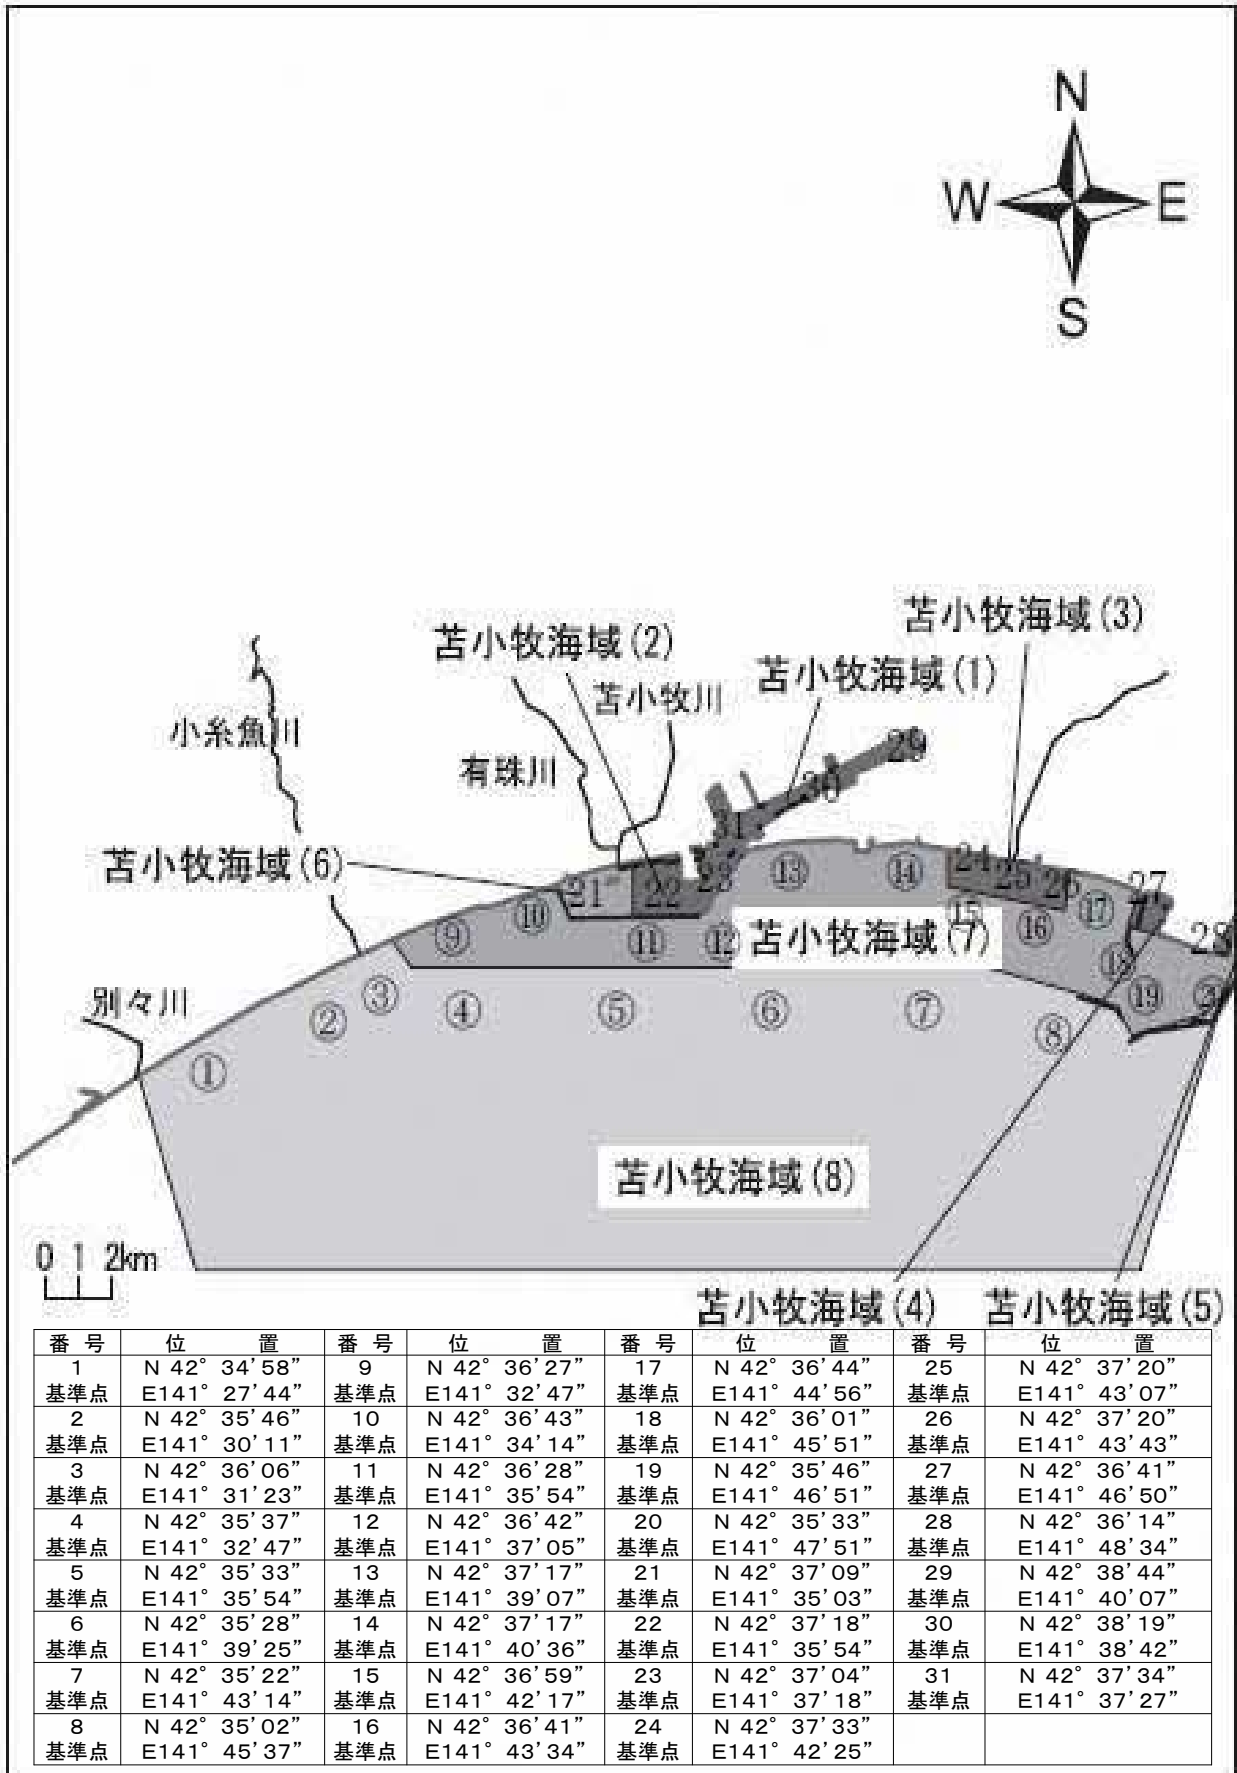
N
W
E
S

苫小牧海域(3)
苫小牧海域(2)
苫小牧海域(1)
苫小牧川
小糸魚川
有珠川
29
30
31
苫小牧海域(6)
21
22
23
⑬
⑭
24
25
26
27
15
⑯
⑰
28
⑨
⑩
⑪
⑫
苫小牧海域(7)
⑱
⑲
⑳
別々川
②
③
④
⑤
⑥
⑦
⑧
①
苫小牧海域(8)
0 1 2km
苫小牧海域(4)
苫小牧海域(5)

| 番号 | 位置 | 番号 | 位置 | 番号 | 位置 | 番号 | 位置 |
|---|---|---|---|---|---|---|---|
| 1 基準点 | N 42° 34'58" E141° 27'44" | 9 基準点 | N 42° 36'27" E141° 32'47" | 17 基準点 | N 42° 36'44" E141° 44'56" | 25 基準点 | N 42° 37'20" E141° 43'07" |
| 2 基準点 | N 42° 35'46" E141° 30'11" | 10 基準点 | N 42° 36'43" E141° 34'14" | 18 基準点 | N 42° 36'01" E141° 45'51" | 26 基準点 | N 42° 37'20" E141° 43'43" |
| 3 基準点 | N 42° 36'06" E141° 31'23" | 11 基準点 | N 42° 36'28" E141° 35'54" | 19 基準点 | N 42° 35'46" E141° 46'51" | 27 基準点 | N 42° 36'41" E141° 46'50" |
| 4 基準点 | N 42° 35'37" E141° 32'47" | 12 基準点 | N 42° 36'42" E141° 37'05" | 20 基準点 | N 42° 35'33" E141° 47'51" | 28 基準点 | N 42° 36'14" E141° 48'34" |
| 5 基準点 | N 42° 35'33" E141° 35'54" | 13 基準点 | N 42° 37'17" E141° 39'07" | 21 基準点 | N 42° 37'09" E141° 35'03" | 29 基準点 | N 42° 38'44" E141° 40'07" |
| 6 基準点 | N 42° 35'28" E141° 39'25" | 14 基準点 | N 42° 37'17" E141° 40'36" | 22 基準点 | N 42° 37'18" E141° 35'54" | 30 基準点 | N 42° 38'19" E141° 38'42" |
| 7 基準点 | N 42° 35'22" E141° 43'14" | 15 基準点 | N 42° 36'59" E141° 42'17" | 23 基準点 | N 42° 37'04" E141° 37'18" | 31 基準点 | N 42° 37'34" E141° 37'27" |
| 8 基準点 | N 42° 35'02" E141° 45'37" | 16 基準点 | N 42° 36'41" E141° 43'34" | 24 基準点 | N 42° 37'33" E141° 42'25" | | |